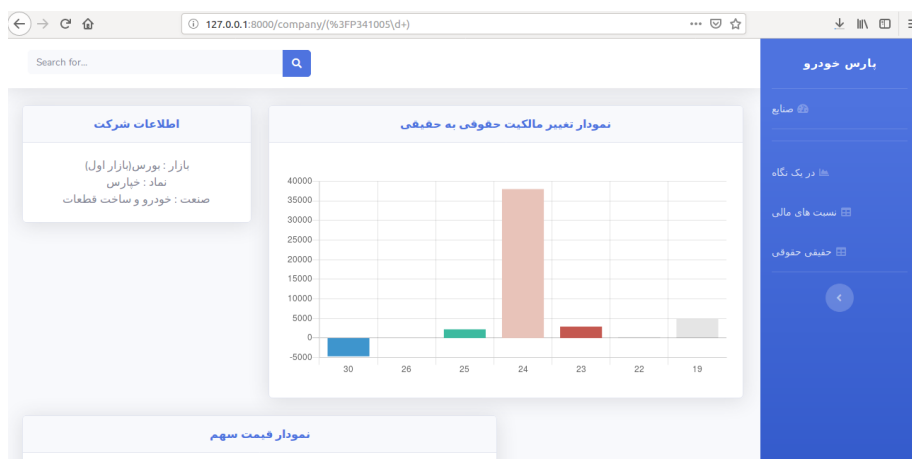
127.0.0.1:8000/company/(%3FP341005\d+)

Search for...

پارس خودرو

صنایع

در یک نگاه

نسبت های مالی

حقیقی حقوقی

اطلاعات شرکت

بازار : بورس(بازار اول)
نماد : خپارس
صنعت : خودرو و ساخت قطعات

نمودار تغییر مالکیت حقوقی به حقیقی

40000
35000
30000
25000
20000
15000
10000
5000
0
-5000

30 26 25 24 23 22 19

نمودار قیمت سهم